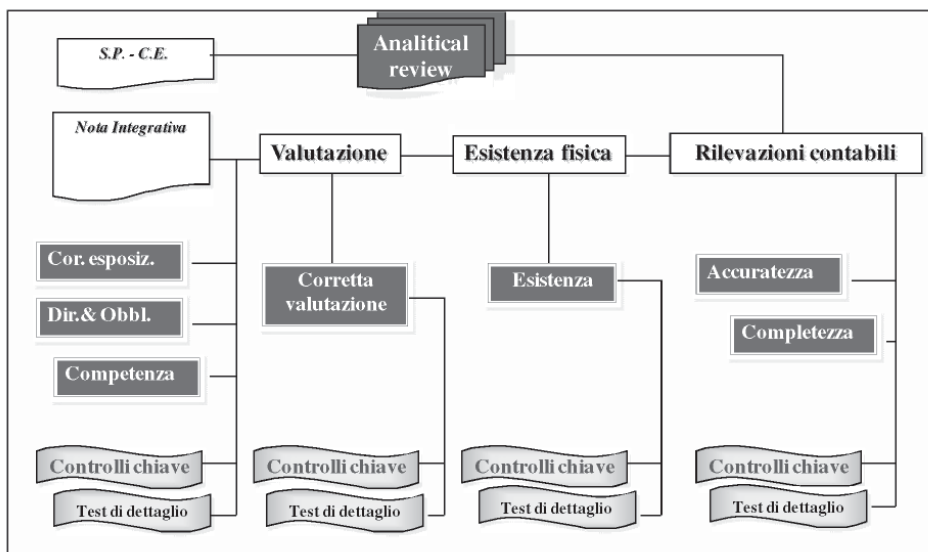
S.P. - C.E.

Analitical review

Nota Integrativa

Valutazione

Esistenza fisica

Rilevazioni contabili

Cor. esposiz.

Dir.& Obbl.

Competenza

Controlli chiave

Test di dettaglio

Corretta valutazione

Controlli chiave

Test di dettaglio

Esistenza

Controlli chiave

Test di dettaglio

Accuratezza

Completezza

Controlli chiave

Test di dettaglio